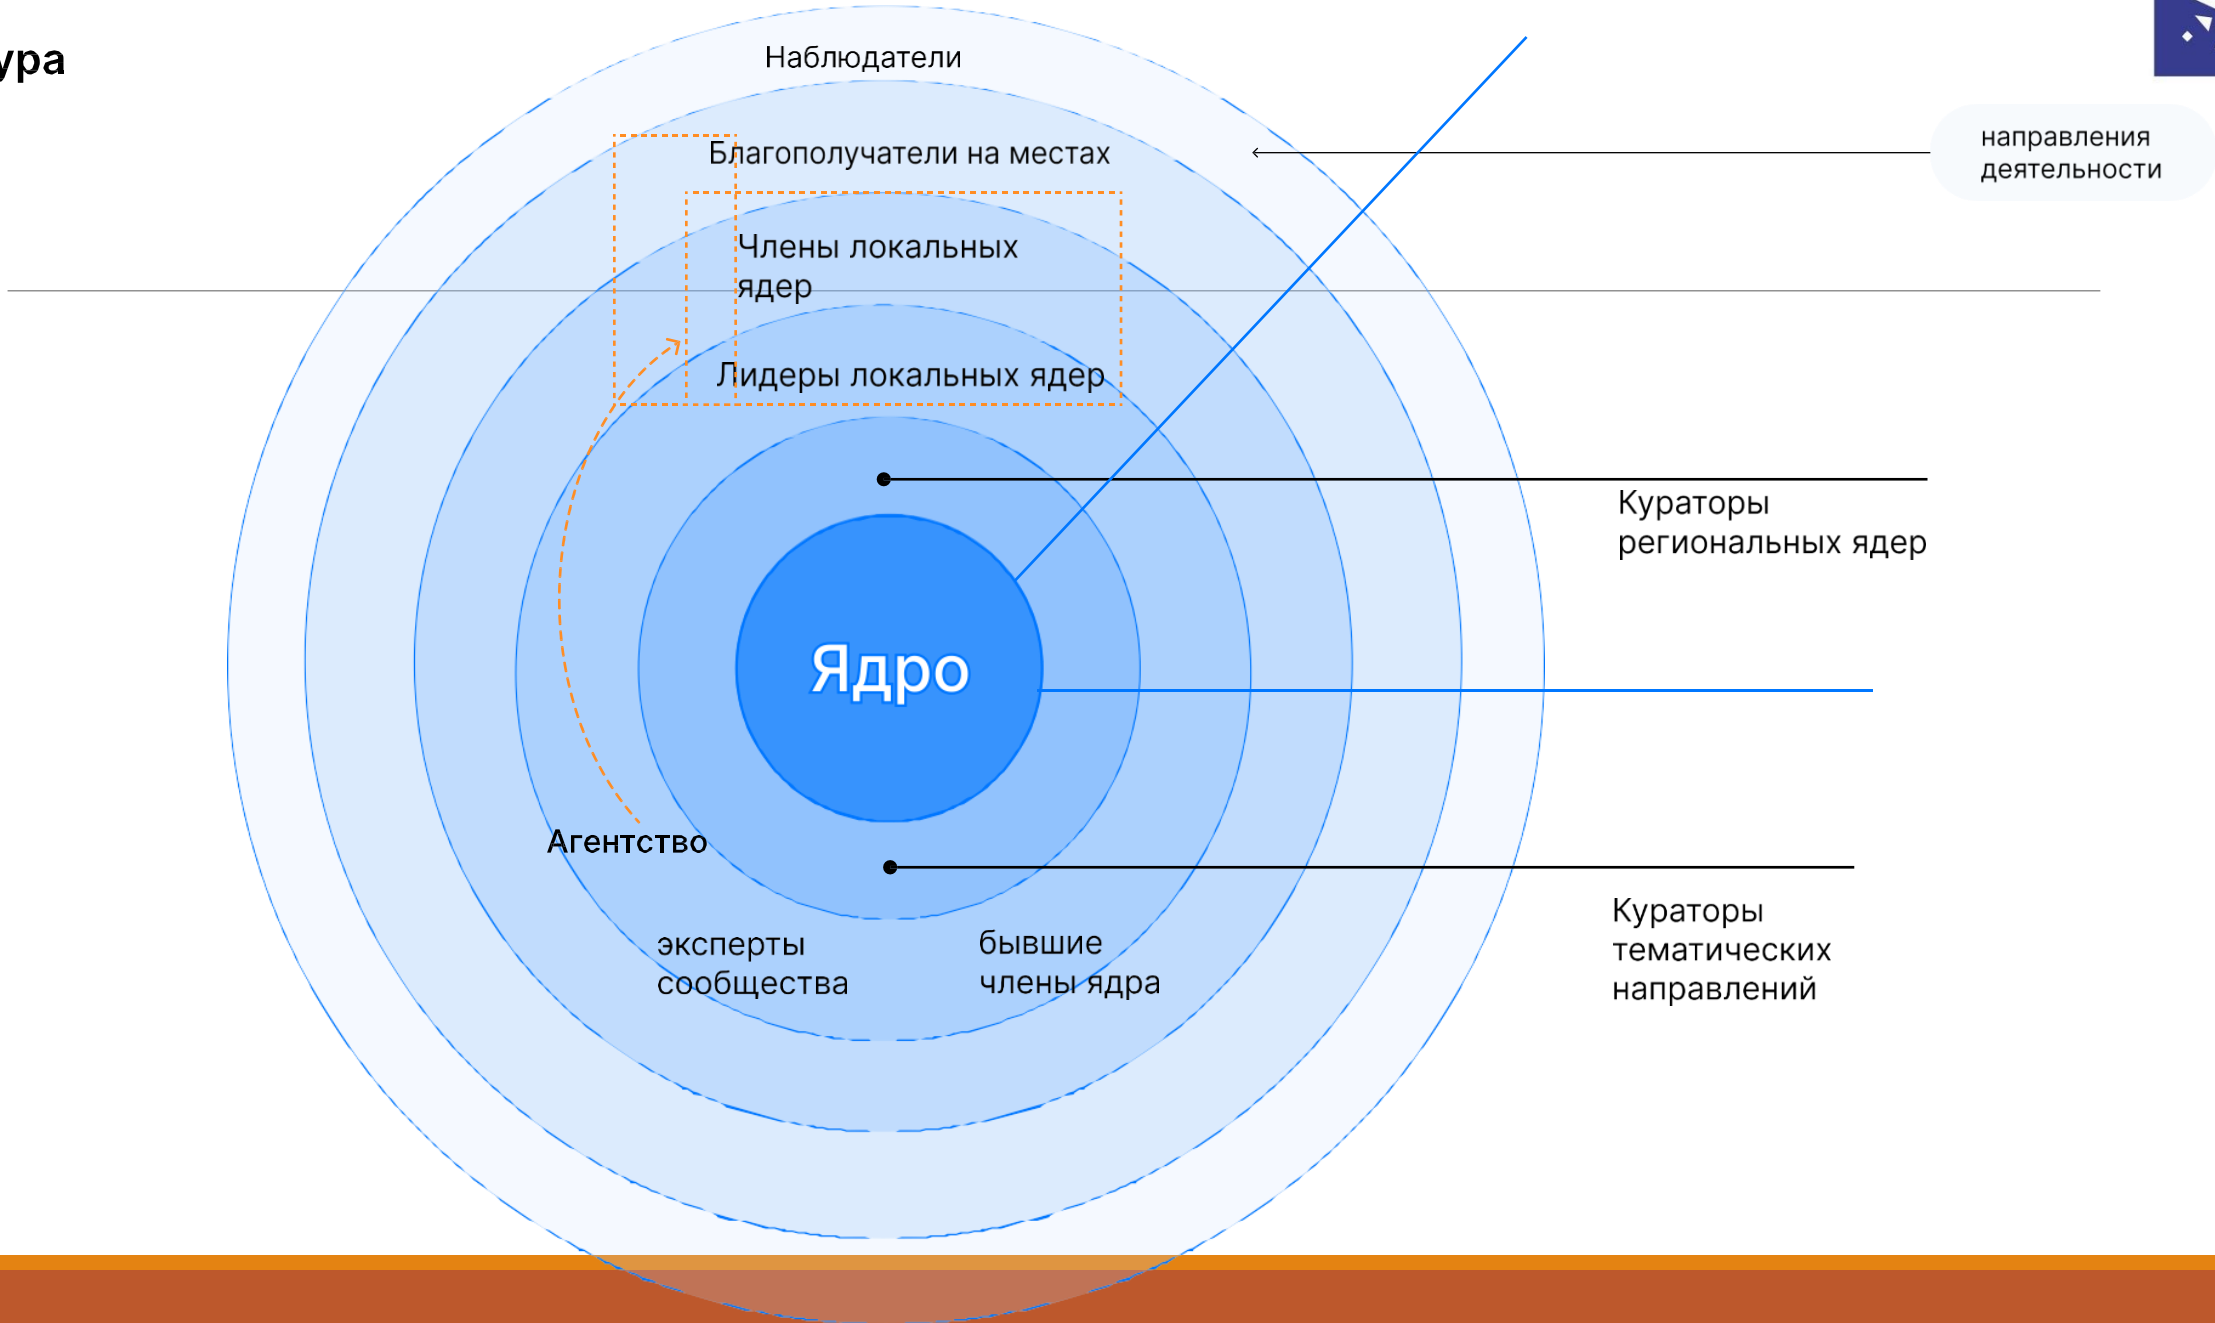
ура

Наблюдатели

Благополучатели на местах

направления деятельности

Члены локальных ядер

Лидеры локальных ядер

Кураторы региональных ядер

Ядро

Агентство

эксперты сообщества

бывшие члены ядра

Кураторы тематических направлений